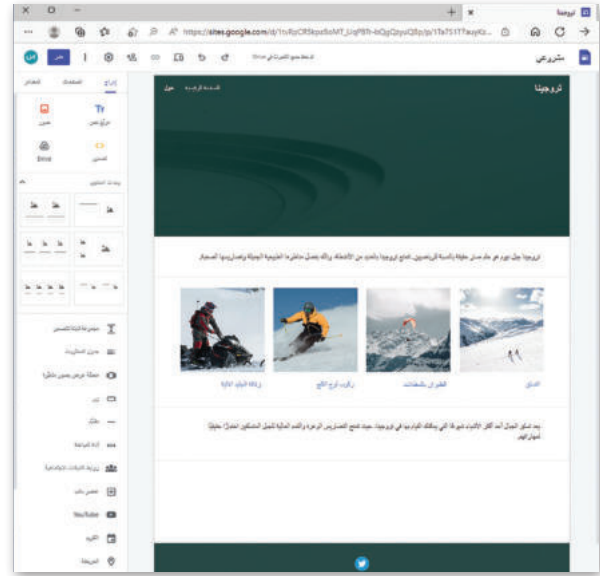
نرويجيا

https://sites.google.com/d/1rvRjCR5kpd5oMT_UqPBfh-bQgQzyuQBp/p/1Ta7S1T7auyKs...

مشروعي

نشر

إدراج الصفحات المظاهر

مربع نص

صور

تضمين

Drive

تخطيطات المحتوى

مجموعة قابلة للتصغير

عرض دوّار للصور

زر

فاصل

عناصر نائبة

YouTube

التقويم

الخرائط

نرويجيا

الصفحة الرئيسية حول

نرويجيا جبل جوي هو خارجي عالمية بالنسبة للمغامرين. تعتبر نرويجيا مقصداً للعديد من الأنشطة، وذلك بفضل مناظرها الطبيعية الجميلة وجبالها الخلابة.

التزلج

الطيران بالمظلات

ركوب لوح التزلج

قيادة الدراجة الثلجية

يعد فصل الشتاء أحد أكثر الأوقات شيوعاً التي يمكنك القيام بها في نرويجيا، حيث تجمع التضاريس الوعرة والقمم العالية للجبال المكسوة بالثلوج أماكن مثالية لهواة المغامرة.